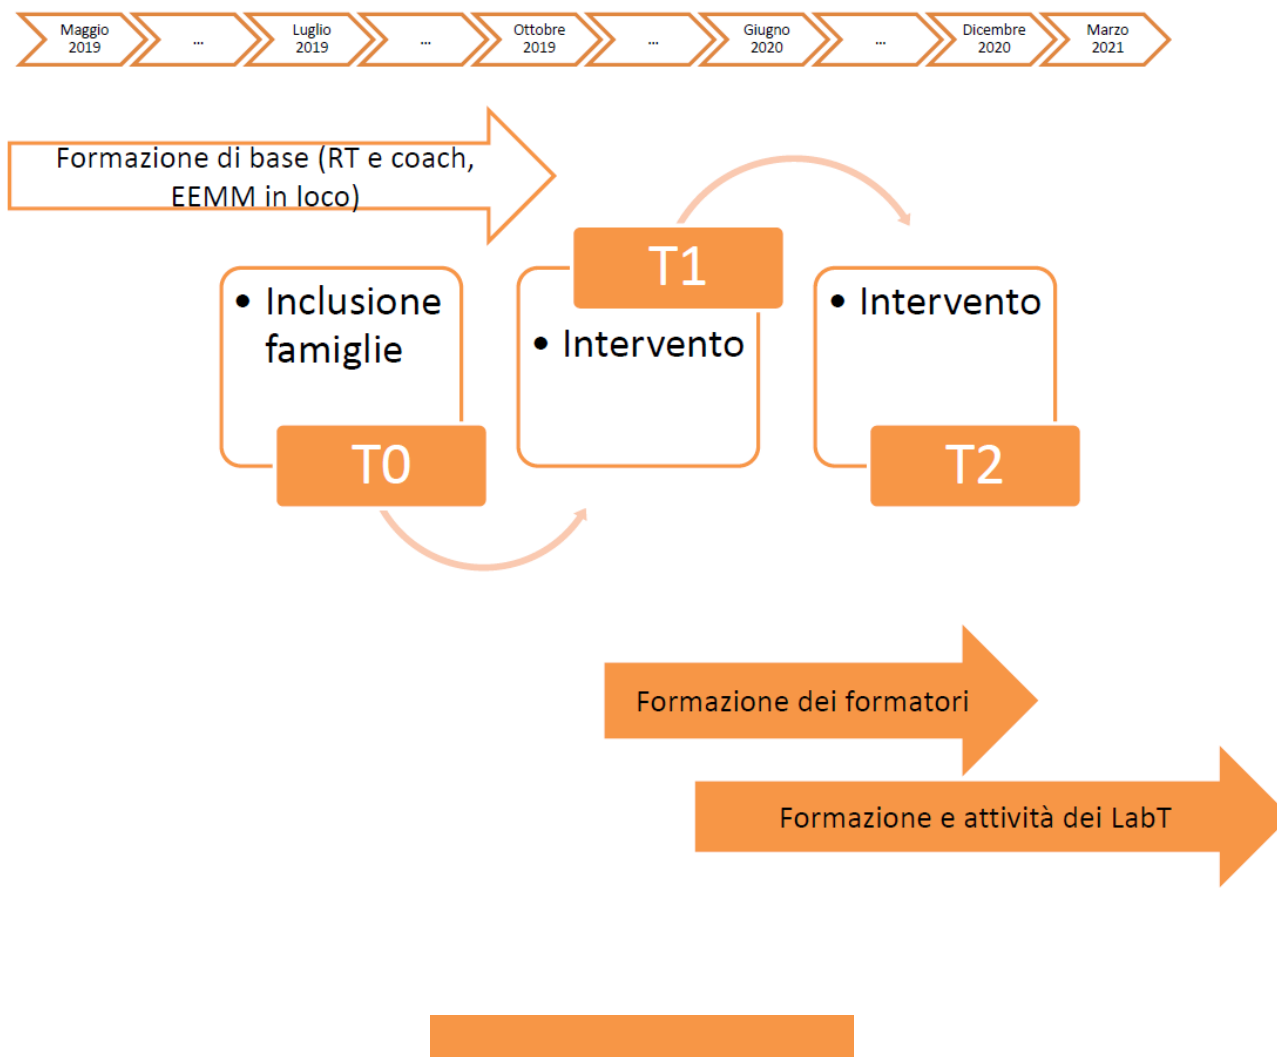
Maggio 2019

...

Luglio 2019

...

Ottobre 2019

...

Giugno 2020

...

Dicembre 2020

Marzo 2021

Formazione di base (RT e coach, EEMM in loco)

• Inclusione famiglie

T0

T1

• Intervento

• Intervento

T2

Formazione dei formatori

Formazione e attività dei LabT